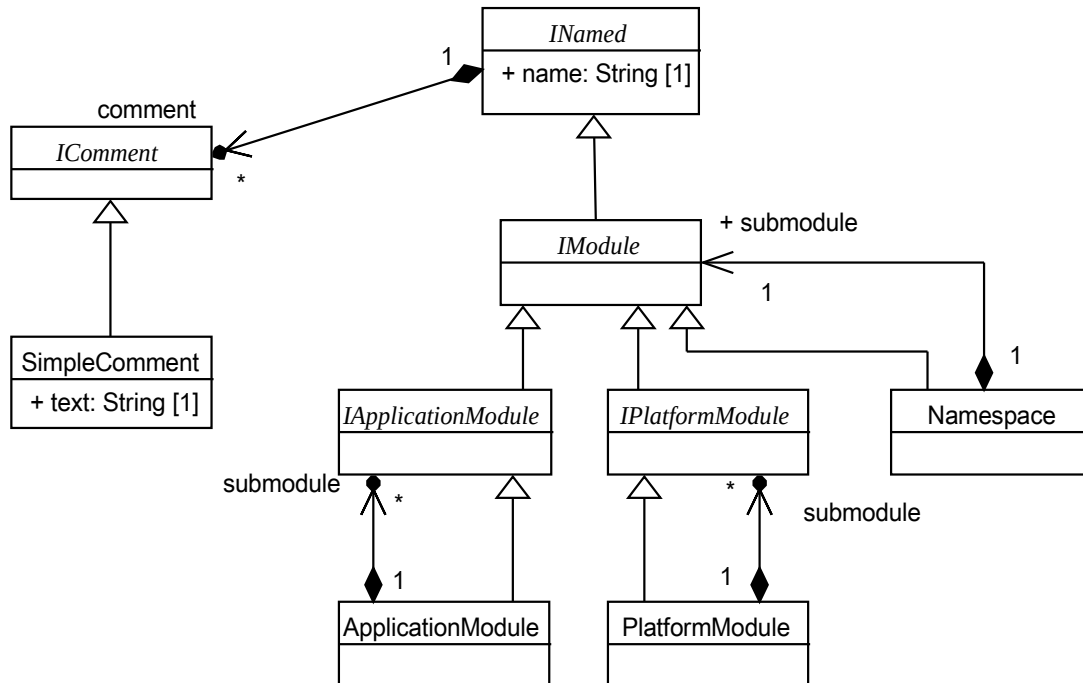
INamed
+ name: String [1]
1
comment
IComment
*
SimpleComment
+ text: String [1]
+ submodule
IModule
1
1
IApplicationModule
IPlatformModule
Namespace
submodule
*
*
submodule
1
1
ApplicationModule
PlatformModule